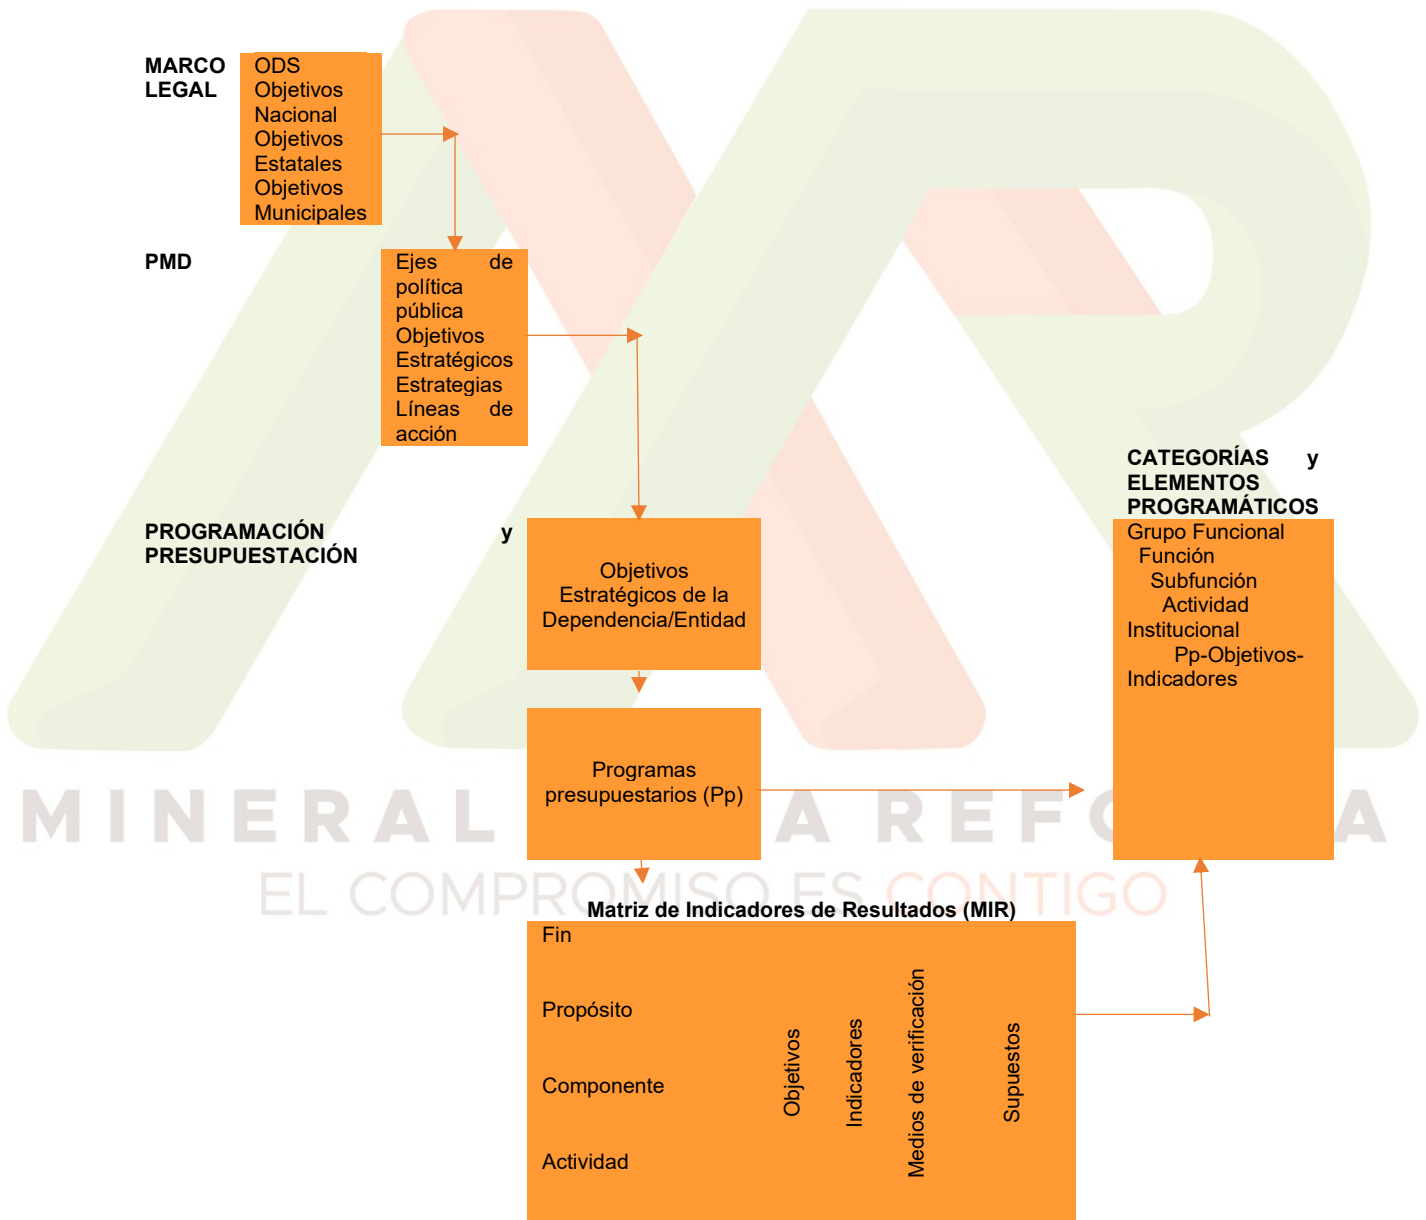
MARCO LEGAL

ODS
Objetivos Nacional
Objetivos Estatales
Objetivos Municipales

PMD

Ejes de política pública
Objetivos Estratégicos
Estrategias
Líneas de acción

PROGRAMACIÓN y PRESUPUESTACIÓN

Objetivos Estratégicos de la Dependencia/Entidad

Programas presupuestarios (Pp)

CATEGORÍAS y ELEMENTOS PROGRAMÁTICOS

Grupo Funcional
Función
Subfunción
Actividad Institucional
Pp-Objetivos-Indicadores

MINERAL DE LA REFORMA
EL COMPROMISO ES CONTIGO

Matriz de Indicadores de Resultados (MIR)

Fin

Propósito

Componente

Actividad

Objetivos

Indicadores

Medios de verificación

Supuestos